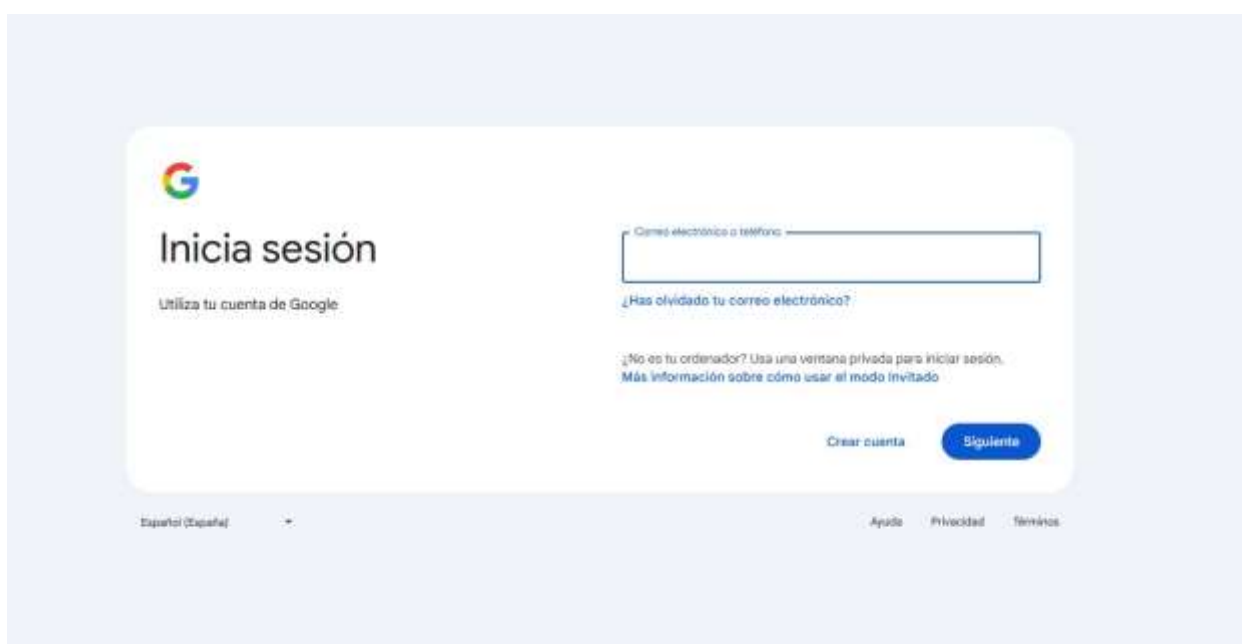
G

Inicia sesión

Utiliza tu cuenta de Google

Correo electrónico o teléfono

¿Has olvidado tu correo electrónico?

¿No es tu ordenador? Usa una ventana privada para iniciar sesión.
Más información sobre cómo usar el modo invitado

Crear cuenta

Siguiente

Español (España)

Ayuda Privacidad Términos